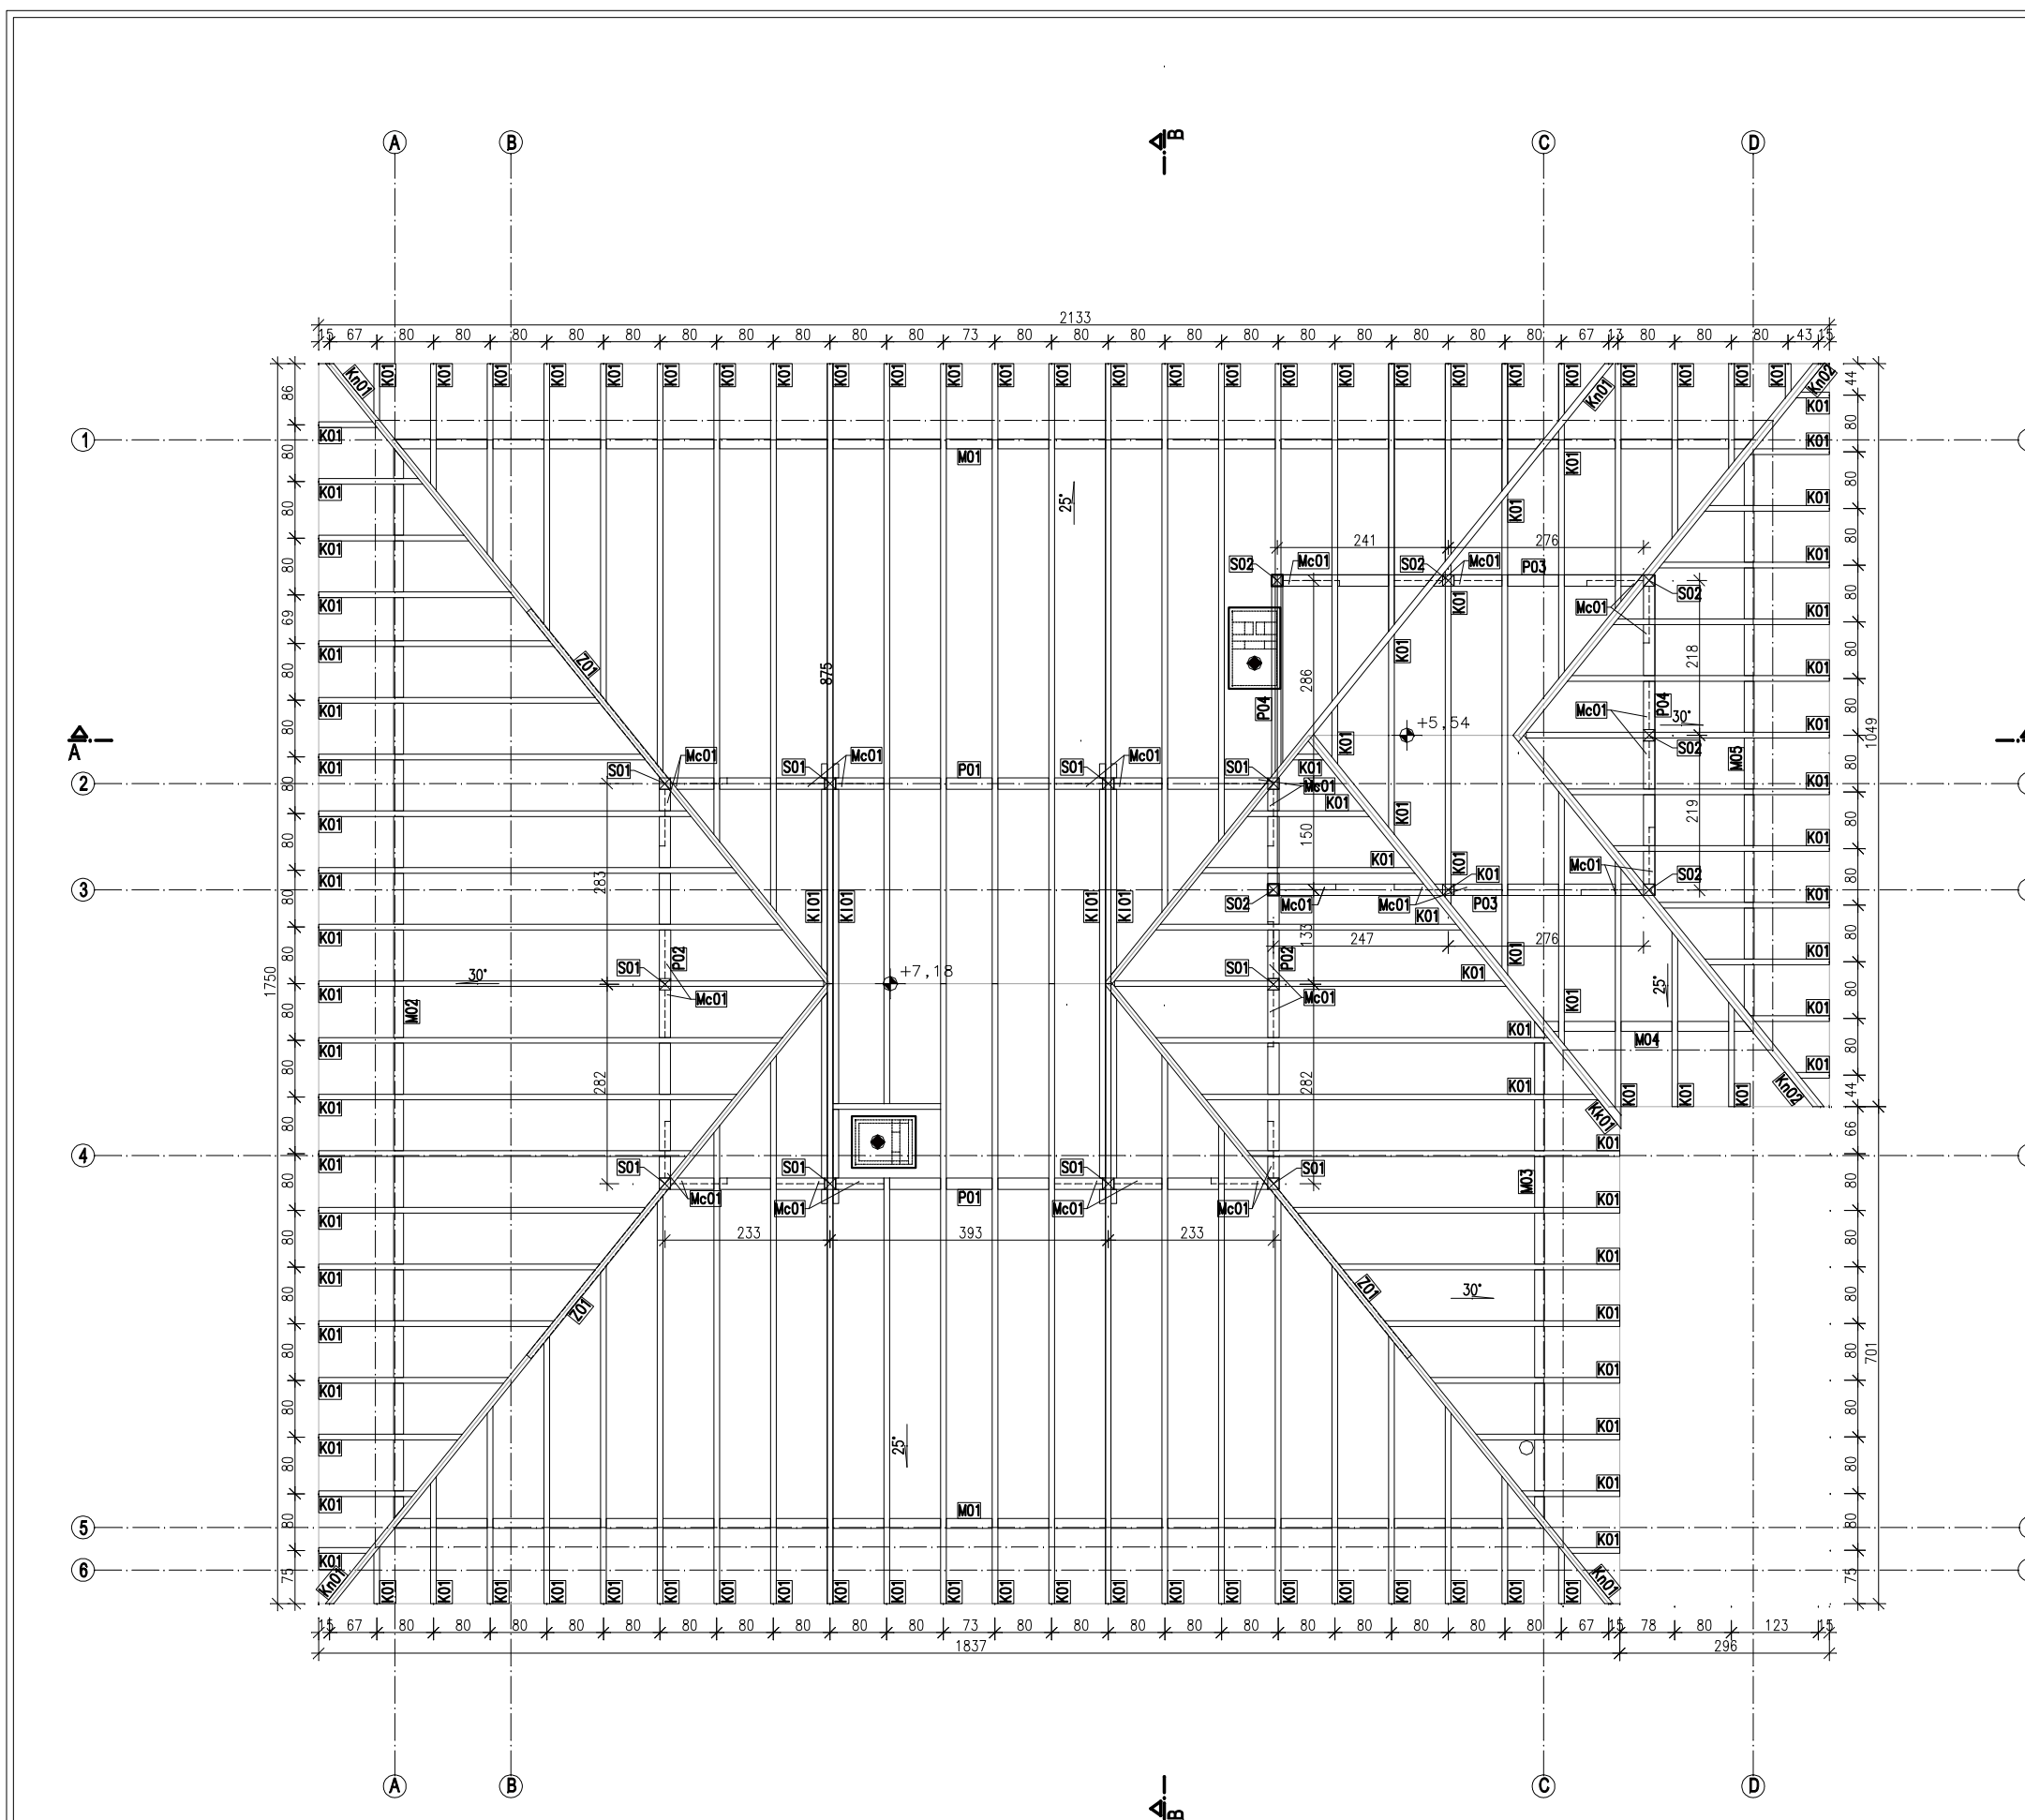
A B B C D

2133
15 67 80 80 80 80 80 80 80 80 80 80 73 80 80 80 80 80 80 80 80 80 80 67 13 80 80 80 43 15

Kn01 K01 K01 K01 K01 K01 K01 K01 K01 K01 K01 K01 K01 K01 K01 K01 K01 K01 K01 K01 K01 K01 Kn01 K01 K01 K01 K01 Kn02

1
2
3
4
5
6

86 80 80 80 69 80 80 80 80 80 80 80 80 80 80 80 80 80 80 80 75
1750

K01 K01 K01 K01 K01 K01 K01 K01 K01 K01 K01 K01 K01 K01 K01 K01 K01 K01 K01

M01
25°
Z01
875
Mc01 S01 S01 Mc01 P01 S01 Mc01 S01 K01 Mc01 K01
283
K101 K101 K101 K101
30°
M02
S01 P02 Mc01
+7,18
282
S01 Mc01 S01 Mc01 P01 S01 Mc01 Mc01 S01
233 393 233
Z01
25°
M01

S02 Mc01 241 S02 Mc01 276 P03
K01 K01 K01 K01 Mc01 S02
286 218
P04
+5,54
Mc01 P04 30° S02
M05
150 219
K01 K01 K01 Mc01 S02
S02 Mc01 Mc01 K01 P03
133 247 276
S01 P02 Mc01 K01 K01
25°
K01 M04
K01 282
Kk01 K01 M03
Z01 30°
Kn01

K01 K01 K01 K01 K01 K01 K01 K01 K01 K01 K01 K01 K01 K01 K01 K01 K01 K01 K01 K01 K01 K01
44 80 80 80 80 80 80 80 80 80 80 80 80 80 44
1049
66 80 80 80 80 80 80 80 80 75
701

Kn01 K01 K01 K01 K01 K01 K01 K01 K01 K01 K01 K01 K01 K01 K01 K01 K01 K01 K01 K01 K01 K01 Kn01

15 67 80 80 80 80 80 80 80 80 80 80 73 80 80 80 80 80 80 80 80 80 80 67 15 78 80 123 15
1837 296

A B B C D